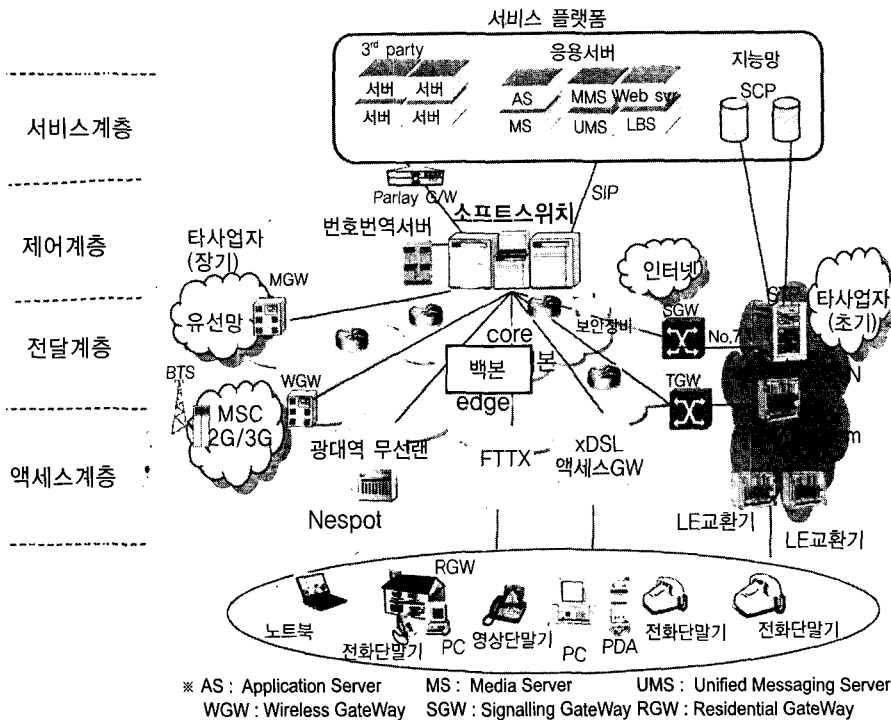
서비스 플랫폼

3rd party

서버 서버

서버 서버

응용서버

AS

MS

MMS Web svr

UMS LBS

지능망

SCP

서비스계층

Parlay G/W

SIP

제어계층

타사업자 (장기)

번호번역서버

소프트스위치

MGW

인터넷

유선망

STP

타사업자 (초기)

전달계층

core

보안장비

SGW

No.7

BTS

WGW

백본

본

TGW

N

MSC 2G/3G

edge

m

광대역 무선랜

FTTX

xDSL 액세스GW

액세스계층

Nespot

LE교환기

LE교환기

RGW

노트북

전화단말기

PC

영상단말기

PC

PDA

전화단말기

전화단말기

※ AS : Application Server MS : Media Server UMS : Unified Messaging Server

WGW : Wireless GateWay SGW : Signalling GateWay RGW : Residential GateWay